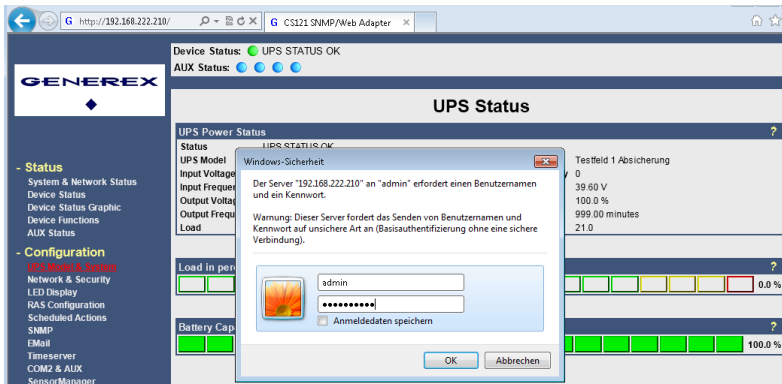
http://192.168.222.210/

CS121 SNMP/Web Adapter

Device Status: UPS STATUS OK
AUX Status:

GENEREX

UPS Status

- Status
System & Network Status
Device Status
Device Status Graphic
Device Functions
AUX Status

- Configuration
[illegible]
Network & Security
LED Display
RAS Configuration
Scheduled Actions
SNMP
EMail
Timeserver
COM2 & AUX
SensorManager

UPS Power Status
Status UPS STATUS OK
UPS Model
Input Voltage
Input Frequen
Output Voltag
Output Frequ
Load

Testfeld 1 Absicherung
0
39.60 V
100.0 %
999.00 minutes
21.0

Load in perc
0.0 %

Battery Cap
100.0 %

Windows-Sicherheit

Der Server "192.168.222.210" an "admin" erfordert einen Benutzernamen und ein Kennwort.

Warnung: Dieser Server fordert das Senden von Benutzernamen und Kennwort auf unsichere Art an (Basisauthentifizierung ohne eine sichere Verbindung).

admin
••••••••••
Anmeldedaten speichern

OK
Abbrechen